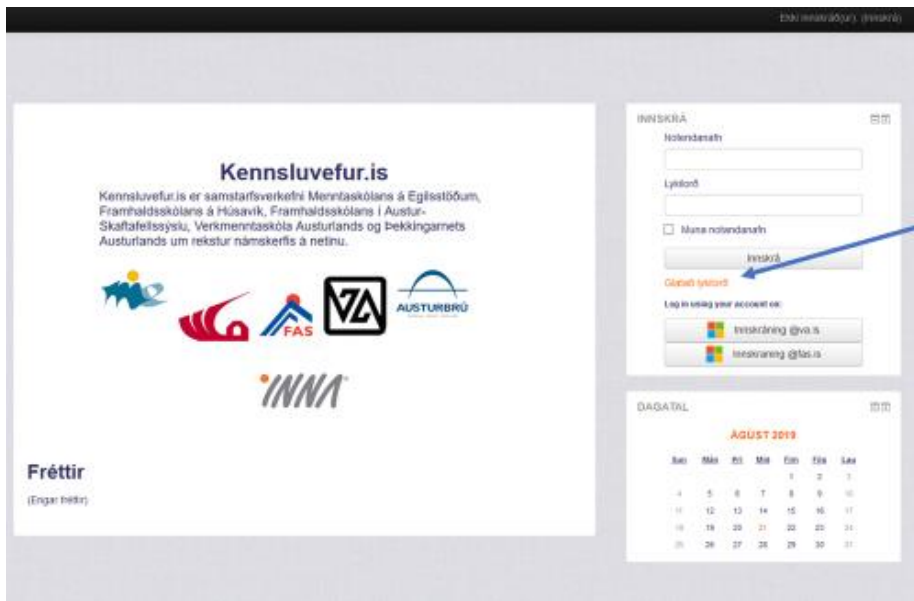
Ekki innskráð(ur). (Innskrá)

Kennsluvefur.is

Kennsluvefur.is er samstarfsverkefni Menntaskólans á Egilsstöðum, Framhaldsskólans á Húsavík, Framhaldsskólans í Austur-Skaftafellssýslu, Verkmenntaskóla Austurlands og Þekkingarnets Austurlands um rekstur námskerfis á netinu.

FAS

AUSTURBRÚ

INNA

Fréttir

(Engar fréttir)

INNSKRÁ

Notendanafn

Lykilorð

Muna notendanafn

Innskrá

Glatað lykilorð?

Log in using your account on:

Innskráning @va.is

Innskráning @fas.is

DAGATAL

ÁGÚST 2019

| Sun | Mán | Þri | Mið | Fim | Fös | Lau |
|---|---|---|---|---|---|---|
| | | | | 1 | 2 | 3 |
| 4 | 5 | 6 | 7 | 8 | 9 | 10 |
| 11 | 12 | 13 | 14 | 15 | 16 | 17 |
| 18 | 19 | 20 | 21 | 22 | 23 | 24 |
| 25 | 26 | 27 | 28 | 29 | 30 | 31 |